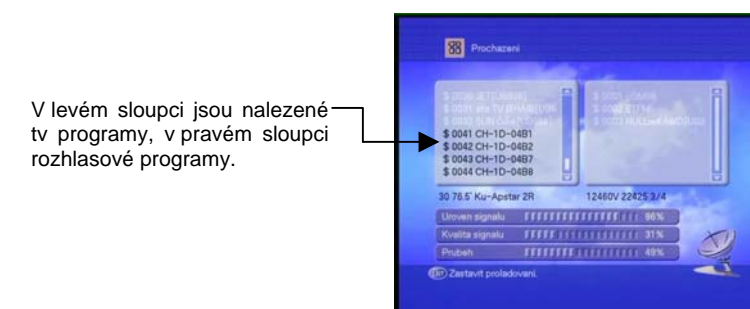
V levém sloupci jsou nalezené tv programy, v pravém sloupci rozhlasové programy.

Prochazeni

$ 0030 JET[UBRH]
$ 0031 ske TV BHAMB[196
$ 0032 SUN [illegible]
$ 0041 CH-1D-04B1
$ 0042 CH-1D-04B2
$ 0043 CH-1D-04B7
$ 0044 CH-1D-04B8

$ 0001 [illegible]
$ 0002 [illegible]
$ 0003 NULL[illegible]

30 76.5' Ku-Apstar 2R
12460V 22425 3/4

Uroven signalu 96%
Kvalita signalu 31%
Prubeh 49%

EXIT Zastavit prohledavani.